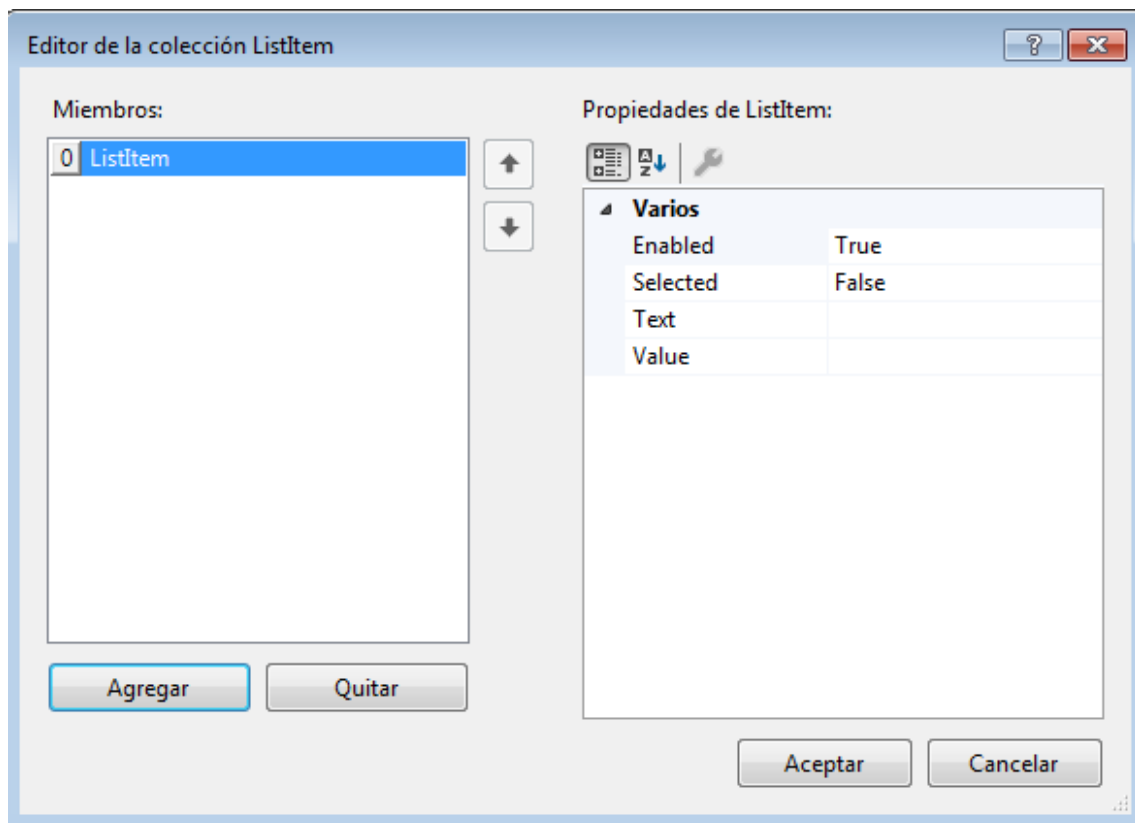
Editor de la colección ListItem

?

Miembros:

0 ListItem

Agregar

Quitar

Propiedades de ListItem:

| Varios | |
|---|---|
| Enabled | True |
| Selected | False |
| Text | |
| Value | |

Aceptar

Cancelar